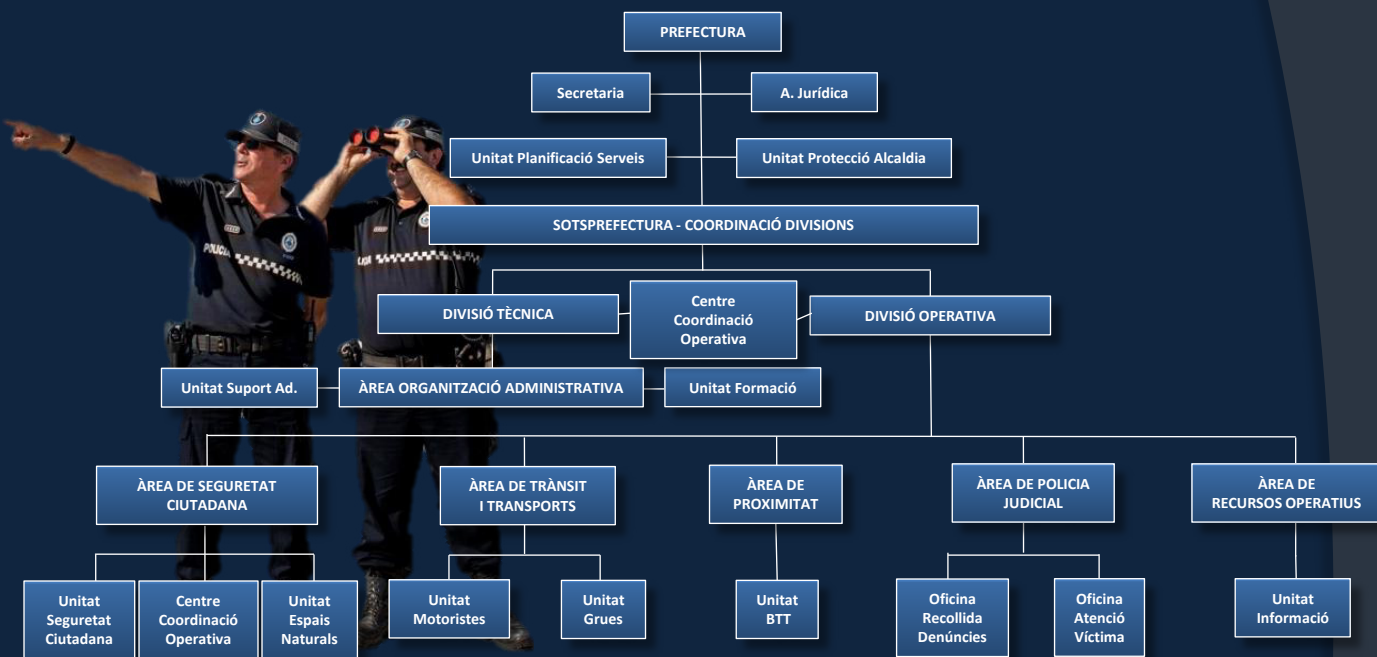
PREFECTURA

Secretaria

A. Jurídica

Unitat Planificació Serveis

Unitat Protecció Alcaldia

SOTSPREFECTURA - COORDINACIÓ DIVISIONS

DIVISIÓ TÈCNICA

Centre Coordinació Operativa

DIVISIÓ OPERATIVA

Unitat Suport Ad.

ÀREA ORGANITZACIÓ ADMINISTRATIVA

Unitat Formació

ÀREA DE SEGURETAT CIUTADANA

ÀREA DE TRÀNSIT I TRANSPORTS

ÀREA DE PROXIMITAT

ÀREA DE POLICIA JUDICIAL

ÀREA DE RECURSOS OPERATIUS

Unitat Seguretat Ciutadana

Centre Coordinació Operativa

Unitat Espais Naturals

Unitat Motoristes

Unitat Grues

Unitat BTT

Oficina Recollida Denúncies

Oficina Atenció Víctima

Unitat Informació